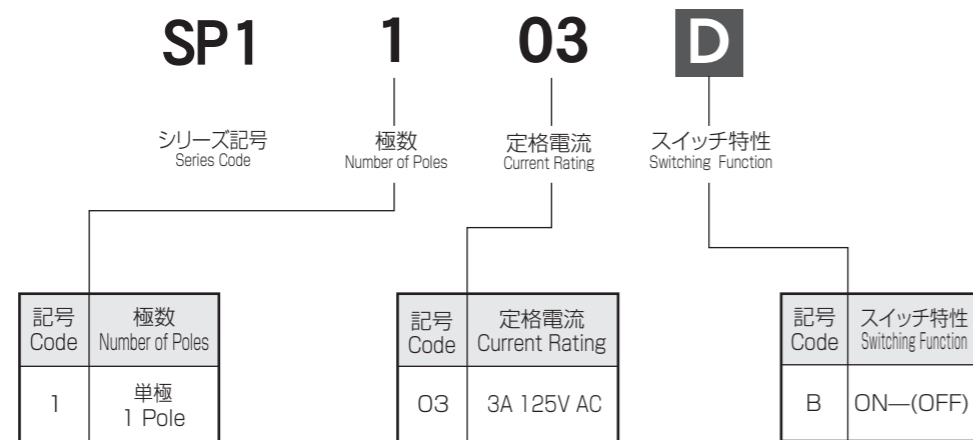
SP1 1 03 D

シリーズ記号
Series Code

極数
Number of Poles

定格電流
Current Rating

スイッチ特性
Switching Function

| 記号 Code | 極数 Number of Poles |
|---|---|
| 1 | 単極 1 Pole |

| 記号 Code | 定格電流 Current Rating |
|---|---|
| 03 | 3A 125V AC |

| 記号 Code | スイッチ特性 Switching Function |
|---|---|
| B | ON—(OFF) |